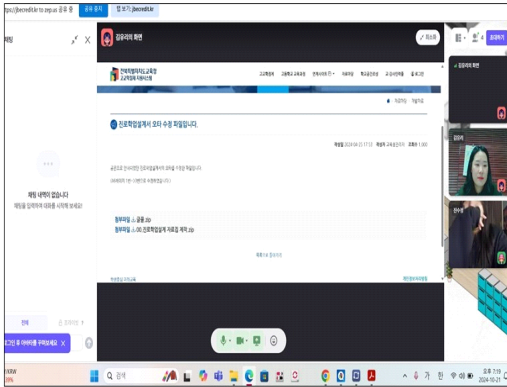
ttps://jbecredit.kr 로 zep.us 공유 중 공유 중지 탭 보기: jbecredit.kr

채팅

채팅 내역이 없습니다
채팅을 입력하여 대화를 시작해 보세요!

전체

김유리의 화면

최대화

전북특별자치도교육청

진로학업설계서 오타 수정 파일입니다.

첨부파일 공통.zip
첨부파일 06.진로학업설계 자료집 제작.zip

목록으로 돌아가기

김유리의 화면
김유리

검색

오후 7:19
2024-10-21